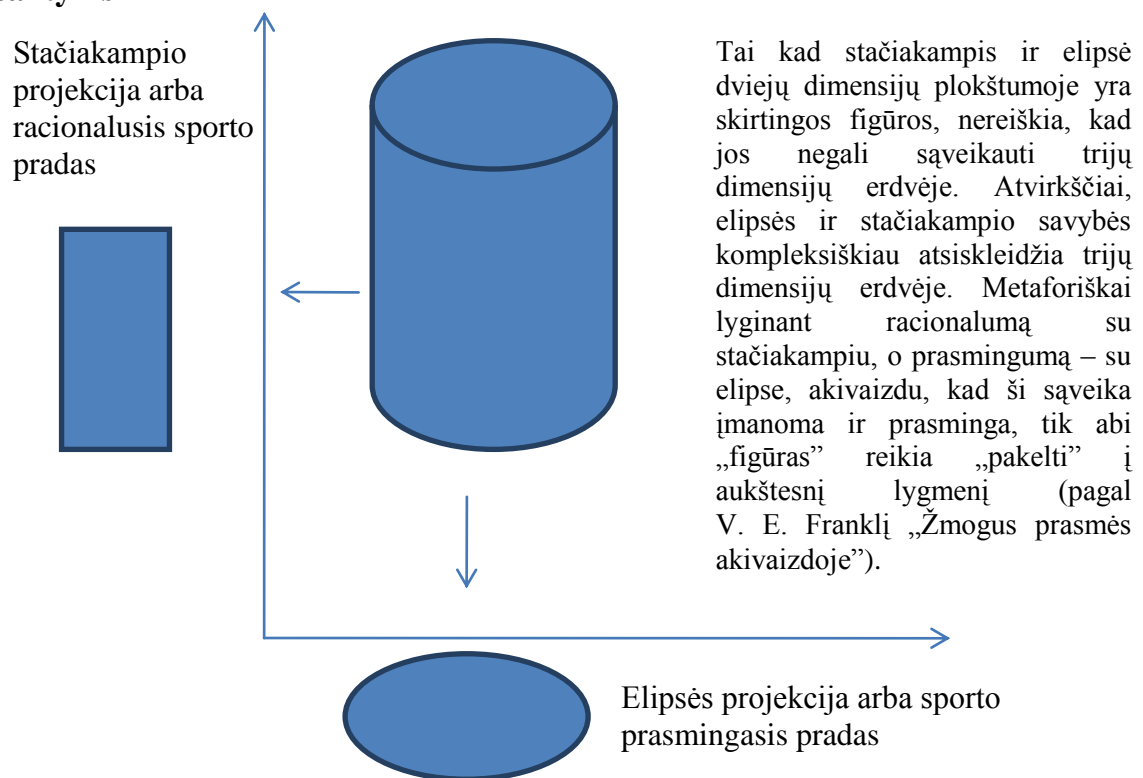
Stačiakampio projekcija arba racionalusis sporto pradas

Tai kad stačiakampis ir elipsė dviejų dimensijų plokštumoje yra skirtingos figūros, nereiškia, kad jos negali sąveikauti trijų dimensijų erdvėje. Atvirkščiai, elipsės ir stačiakampio savybės kompleksiškiau atsiskleidžia trijų dimensijų erdvėje. Metaforiškai lyginant racionalumą su stačiakampiu, o prasmingumą – su elipse, akivaizdu, kad ši sąveika įmanoma ir prasminga, tik abi „figūras" reikia „pakelti" į aukštesnį lygmenį (pagal V. E. Franklį „Žmogus prasmės akivaizdoje").

Elipsės projekcija arba sporto prasmingasis pradas